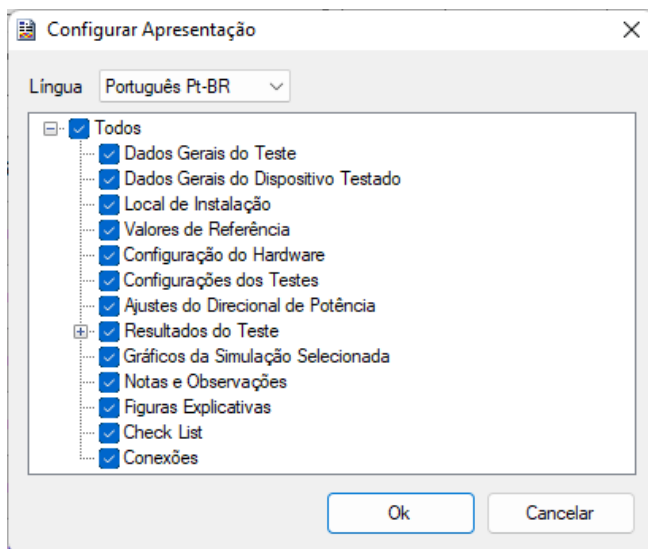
Configurar Apresentação

Língua Português Pt-BR

Todos
Dados Gerais do Teste
Dados Gerais do Dispositivo Testado
Local de Instalação
Valores de Referência
Configuração do Hardware
Configurações dos Testes
Ajustes do Direcional de Potência
Resultados do Teste
Gráficos da Simulação Selecionada
Notas e Observações
Figuras Explicativas
Check List
Conexões

Ok
Cancelar